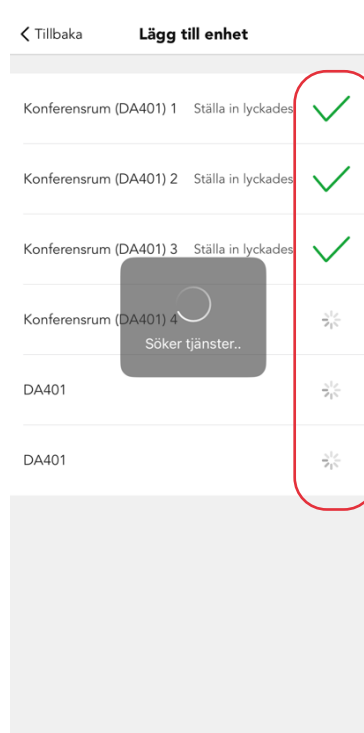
< Tillbaka Lägg till enhet

Konferensrum (DA401) 1 Ställa in lyckades

Konferensrum (DA401) 2 Ställa in lyckades

Konferensrum (DA401) 3 Ställa in lyckades

Konferensrum (DA401) 4

Söker tjänster..

DA401

DA401